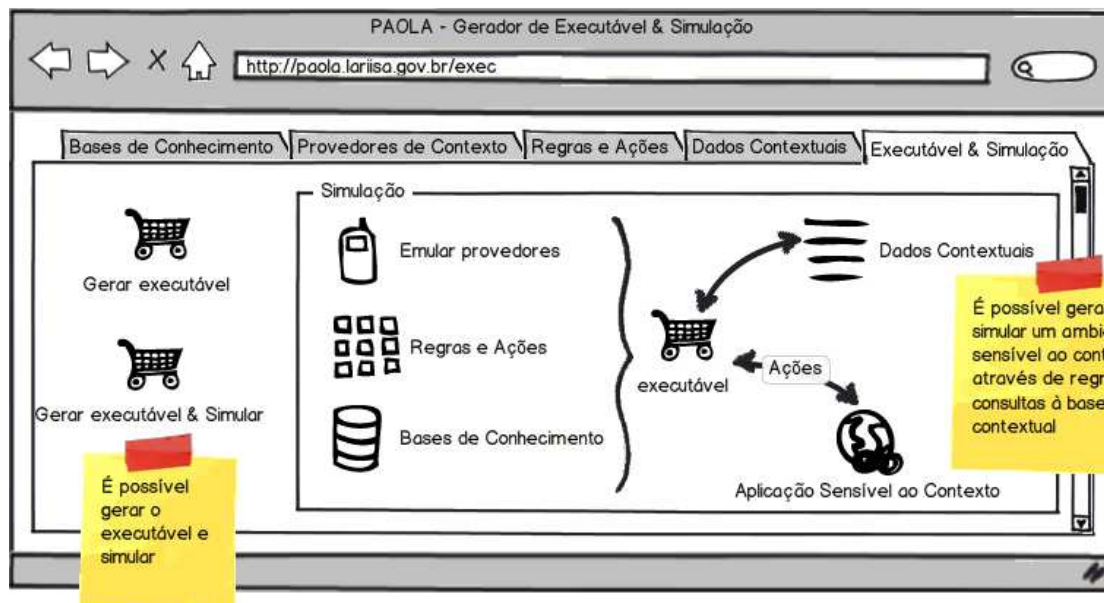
PAOLA - Gerador de Executável & Simulação

http://paola.lariisa.gov.br/exec

Bases de Conhecimento | Provedores de Contexto | Regras e Ações | Dados Contextuais | Executável & Simulação

Gerar executável

Gerar executável & Simular

É possível gerar o executável e simular

Simulação

Emular provedores

Regras e Ações

Bases de Conhecimento

executável

Dados Contextuais

Ações

Aplicação Sensível ao Contexto

É possível gera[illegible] simular um ambi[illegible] sensível ao con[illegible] através de regr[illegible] consultas à base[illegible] contextual